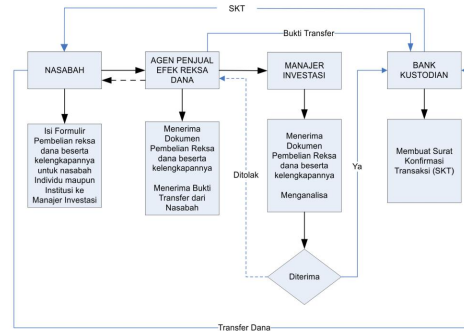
SKT

Bukti Transfer

NASABAH

AGEN PENJUAL EFEK REKSA DANA

MANAJER INVESTASI

BANK KUSTODIAN

Isi Formulir Pembelian reksa dana beserta kelengkapannya untuk nasabah Individu maupun Institusi ke Manajer Investasi

Menerima Dokumen Pembelian Reksa dana beserta kelengkapannya

Menerima Bukti Transfer dari Nasabah

Menerima Dokumen Pembelian Reksa dana beserta kelengkapannya

Menganalisa

Membuat Surat Konfirmasi Transaksi (SKT)

Ditolak

Ya

Diterima

Transfer Dana